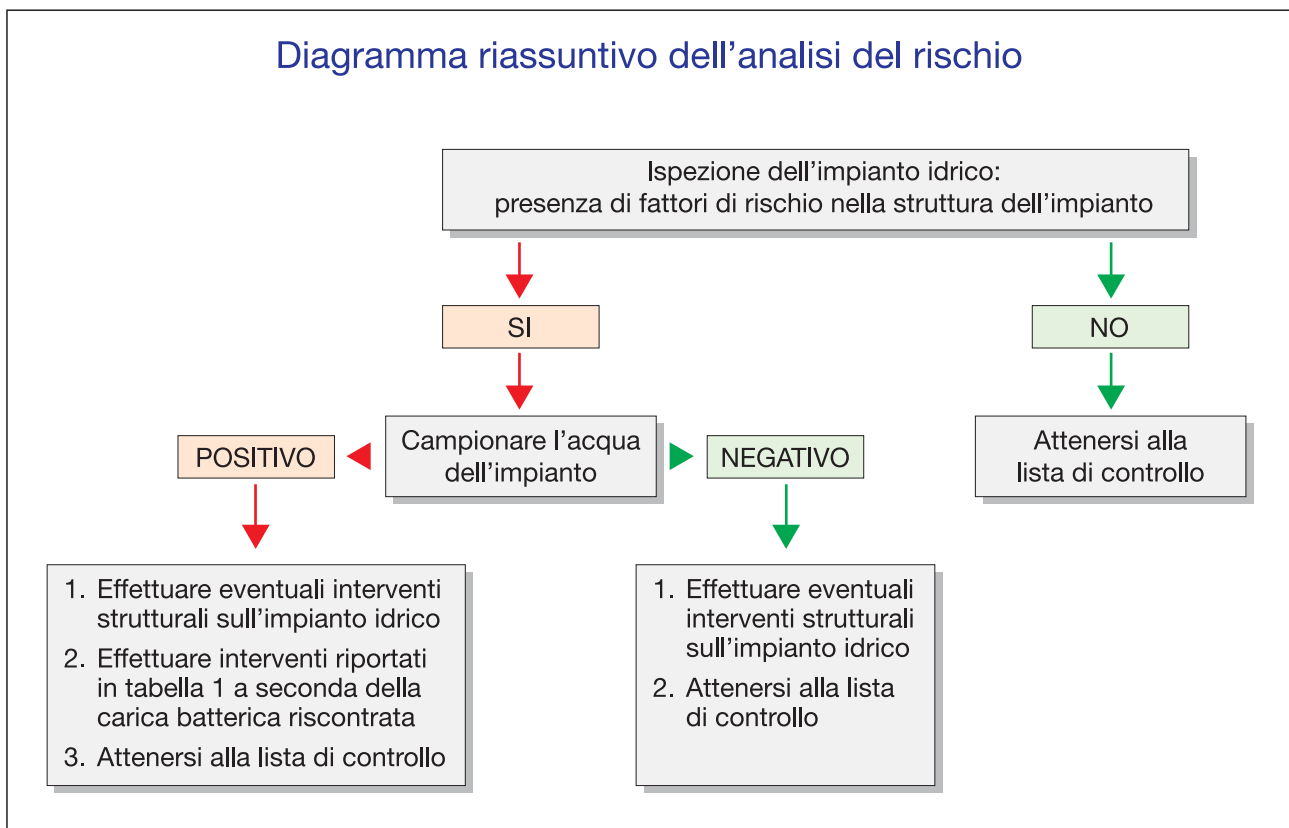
Diagramma riassuntivo dell’analisi del rischio

Ispezione dell’impianto idrico:
presenza di fattori di rischio nella struttura dell’impianto

SI

NO

Campionare l’acqua dell’impianto

POSITIVO

NEGATIVO

Attenersi alla lista di controllo

1. Effettuare eventuali interventi strutturali sull’impianto idrico
2. Effettuare interventi riportati in tabella 1 a seconda della carica batterica riscontrata
3. Attenersi alla lista di controllo

1. Effettuare eventuali interventi strutturali sull’impianto idrico
2. Attenersi alla lista di controllo